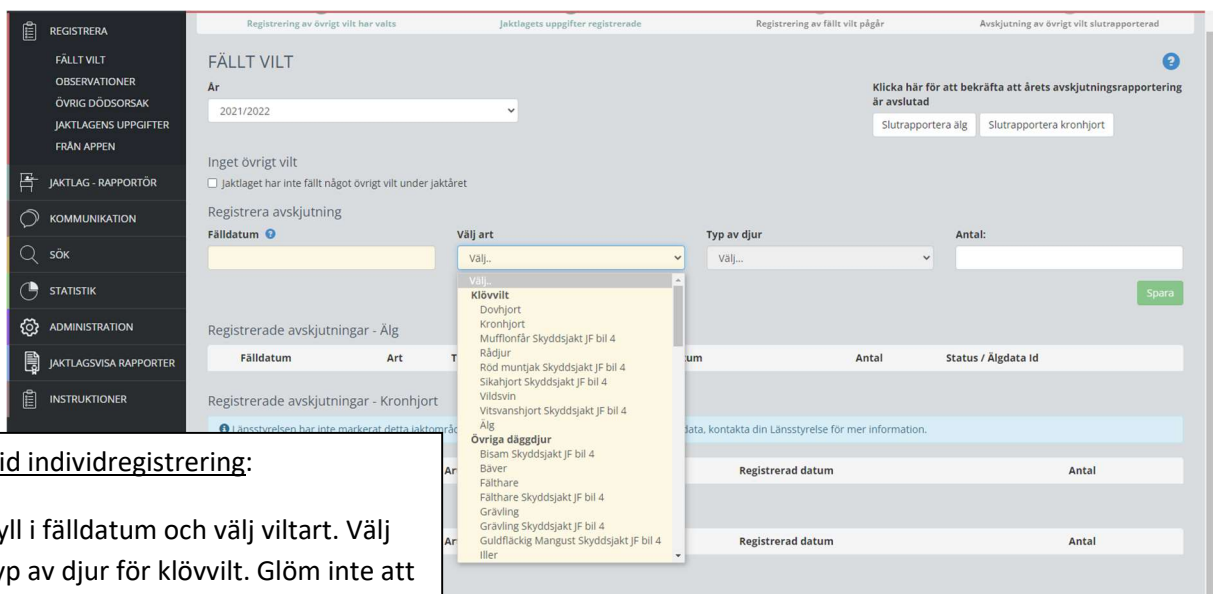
REGISTRERA
FÄLLT VILT
OBSERVATIONER
ÖVRIG DÖDSORSAK
JAKTLAGENS UPPGIFTER
FRÅN APPEN
JAKTLAG - RAPPORTÖR
KOMMUNIKATION
SÖK
STATISTIK
ADMINISTRATION
JAKTLAGSVISA RAPPORTER
INSTRUKTIONER

Registrering av övrigt vilt har valts | Jaktlagets uppgifter registrerade | Registrering av fällt vilt pågår | Avskjutning av övrigt vilt slutrapporterad

FÄLLT VILT

År
2021/2022

Klicka här för att bekräfta att årets avskjutningsrapportering är avslutad
Slutrapportera älg | Slutrapportera kronhjort

Inget övrigt vilt
Jaktlaget har inte fällt något övrigt vilt under jaktåret

Registrera avskjutning
Fälldatum | Välj art | Typ av djur | Antal:
Välj.. | Välj...

Välj..
Klövvilt
Dovhjort
Kronhjort
Mufflonfår Skyddsjakt JF bil 4
Rådjur
Röd muntjak Skyddsjakt JF bil 4
Sikahjort Skyddsjakt JF bil 4
Vildsvin
Vitsvanshjort Skyddsjakt JF bil 4
Älg
Övriga däggdjur
Bisam Skyddsjakt JF bil 4
Bäver
Fälthare
Fälthare Skyddsjakt JF bil 4
Grävling
Grävling Skyddsjakt JF bil 4
Guldfläckig Mangust Skyddsjakt JF bil 4
Iller

Spara

Registrerade avskjutningar - Älg
Fälldatum | Art | T | um | Antal | Status / Älgdata Id

Registrerade avskjutningar - Kronhjort
Länsstyrelsen har inte markerat detta jaktområ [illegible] data, kontakta din Länsstyrelse för mer information.
Ar | Registrerad datum | Antal
Ar | Registrerad datum | Antal

id individregistrering:

yll i fälldatum och välj viltart. Välj
yp av djur för klövvilt. Glöm inte att